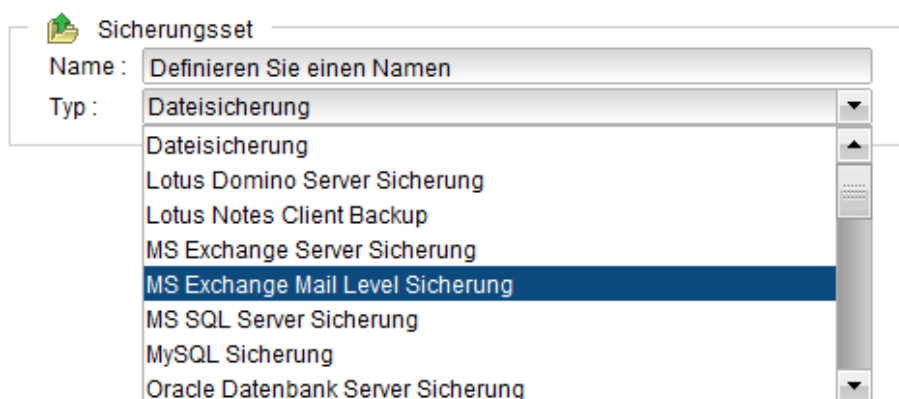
Sicherungsset

Name : Definieren Sie einen Namen

Typ : Dateisicherung

Dateisicherung
Lotus Domino Server Sicherung
Lotus Notes Client Backup
MS Exchange Server Sicherung
MS Exchange Mail Level Sicherung
MS SQL Server Sicherung
MySQL Sicherung
Oracle Datenbank Server Sicherung